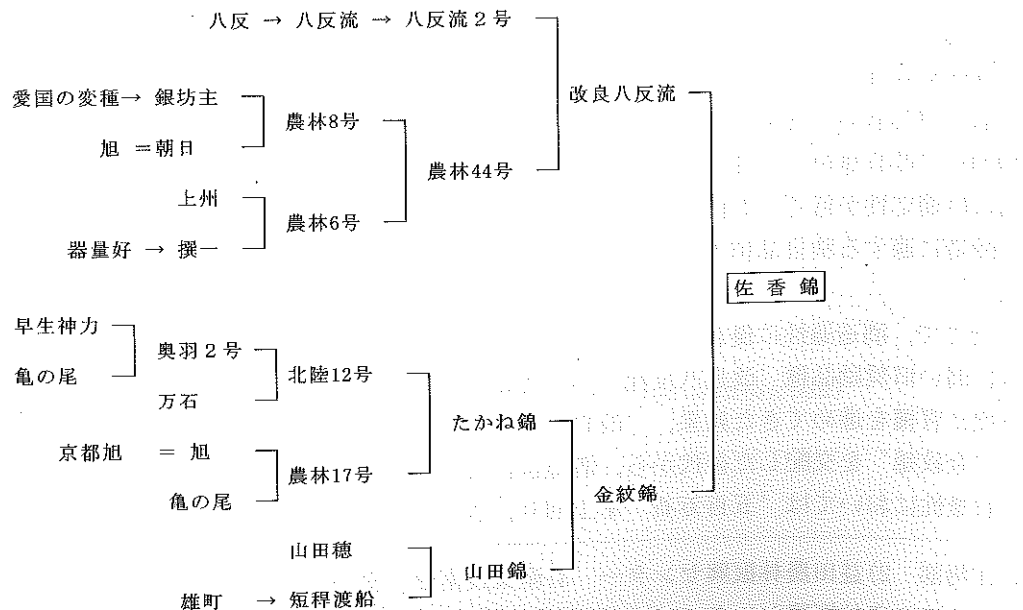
八反 → 八反流 → 八反流２号

愛国の変種→ 銀坊主

旭 ＝朝日

農林8号

上州

器量好 → 撰一

農林6号

農林44号

改良八反流

佐 香 錦

早生神力

亀の尾

奥羽２号

万石

北陸12号

京都旭 ＝ 旭

亀の尾

農林17号

たかね錦

金紋錦

山田穂

雄町 → 短稈渡船

山田錦